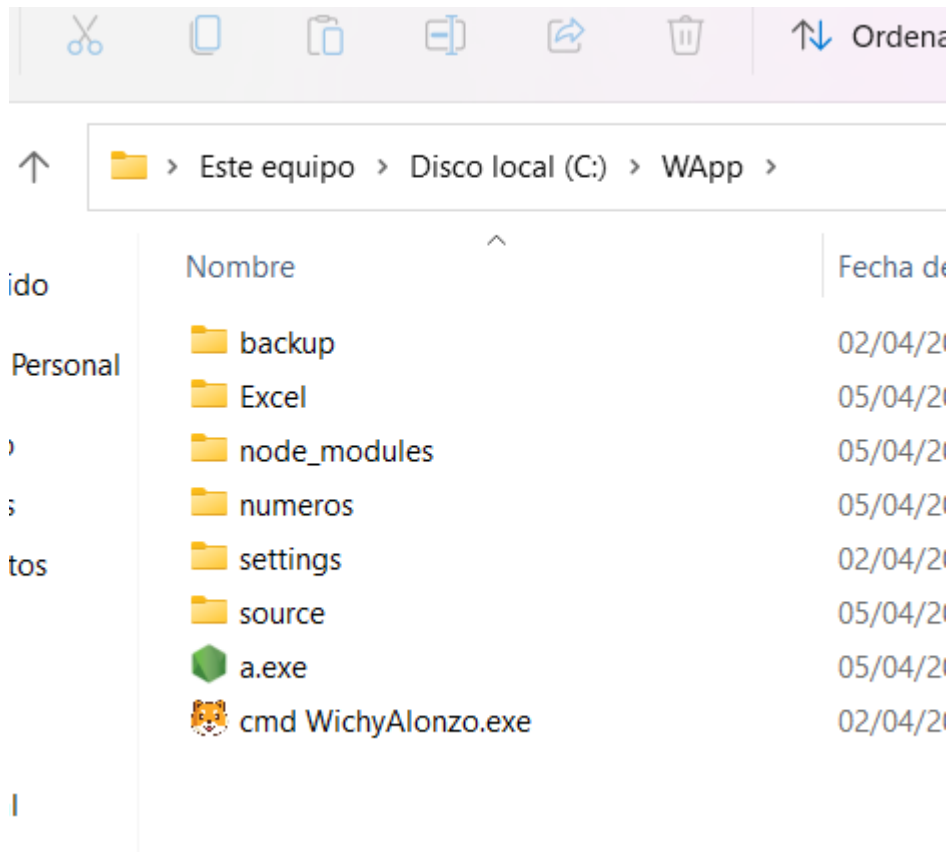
Ordena

Este equipo > Disco local (C:) > WApp >

ido
Personal
)
s
tos
l

| Nombre | Fecha de |
|---|---|
| backup | 02/04/20 |
| Excel | 05/04/20 |
| node_modules | 05/04/20 |
| numeros | 05/04/20 |
| settings | 02/04/20 |
| source | 05/04/20 |
| a.exe | 05/04/20 |
| cmd WichyAlonzo.exe | 02/04/20 |